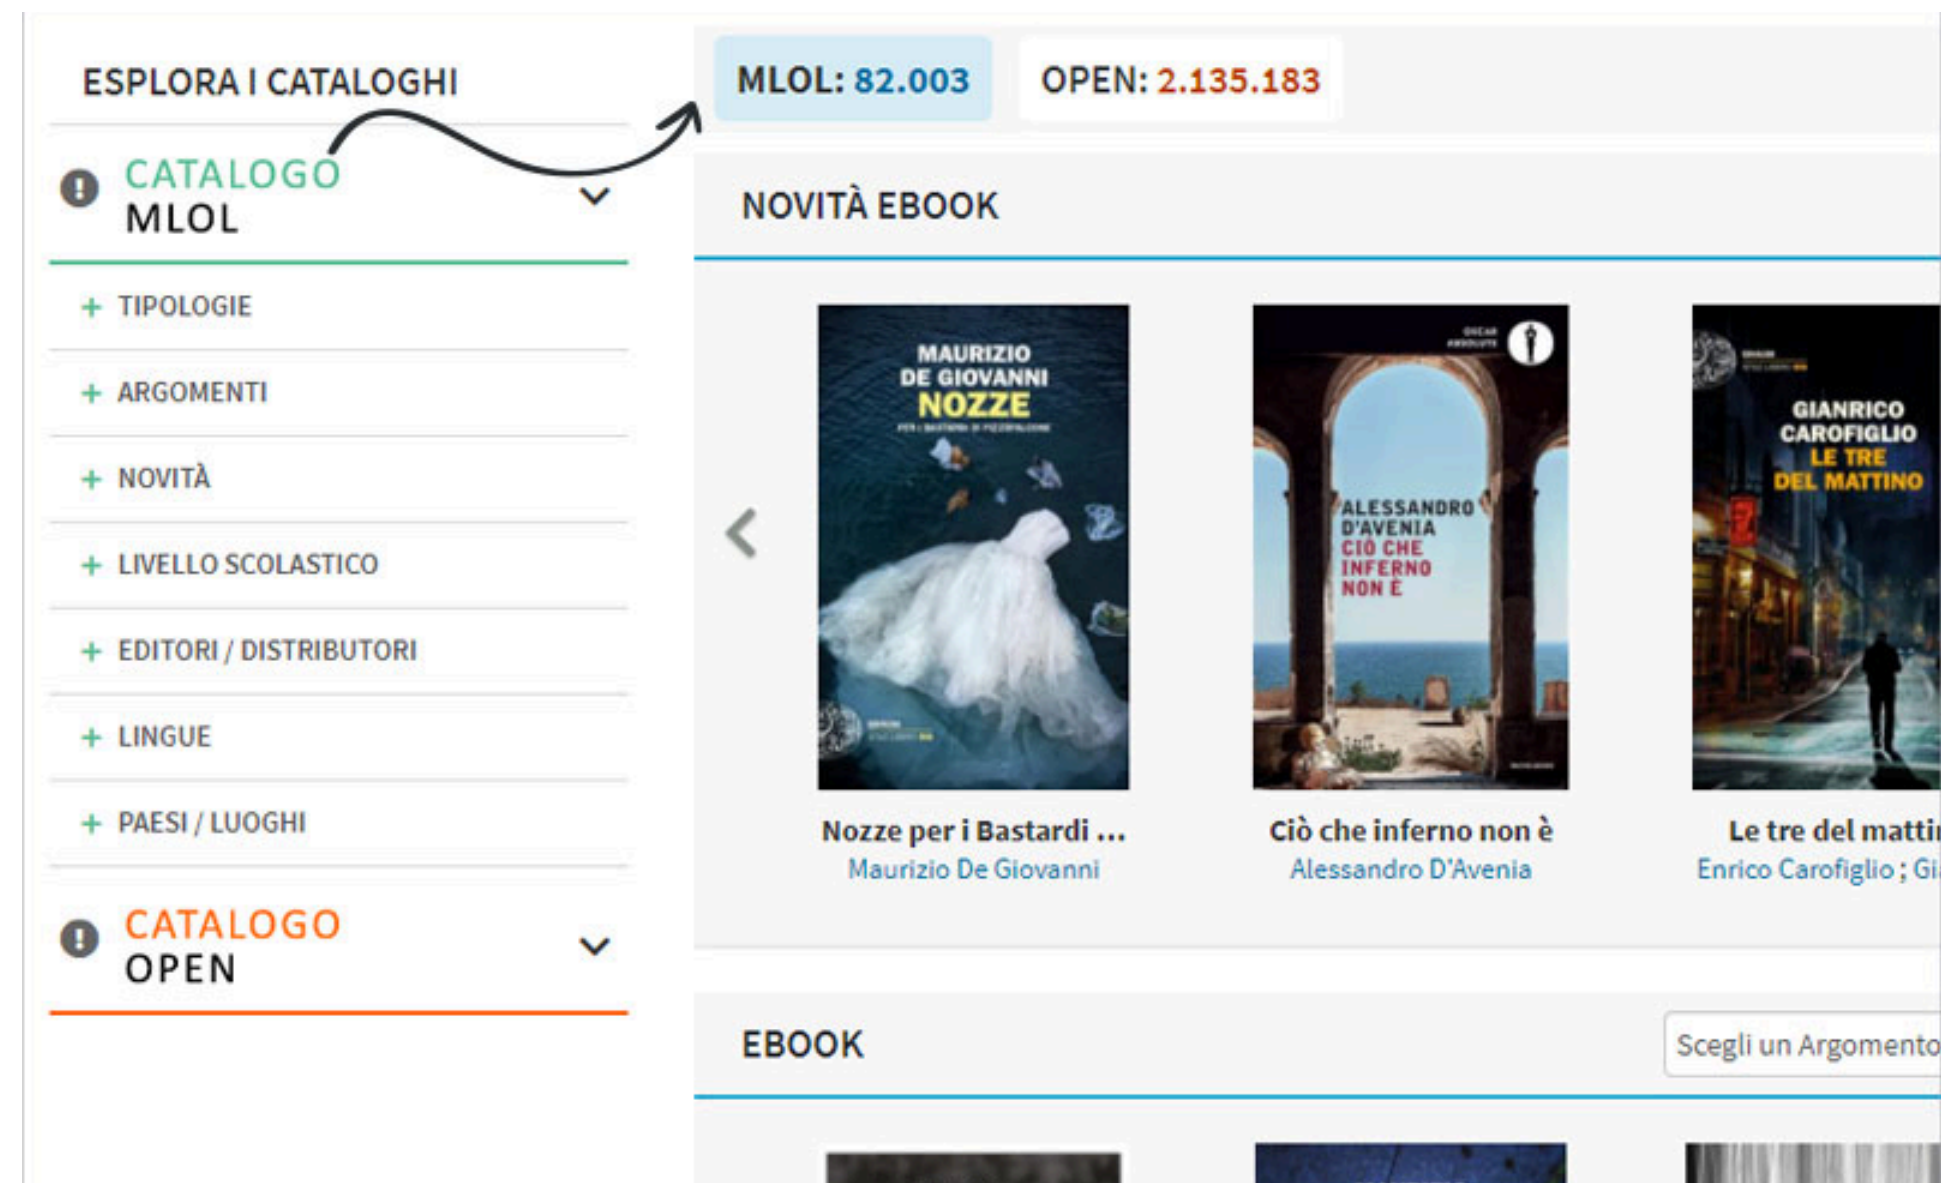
ESPLORA I CATALOGHI

CATALOGO MLOL

+ TIPOLOGIE

+ ARGOMENTI

+ NOVITÀ

+ LIVELLO SCOLASTICO

+ EDITORI / DISTRIBUTORI

+ LINGUE

+ PAESI / LUOGHI

CATALOGO OPEN

MLOL: 82.003

OPEN: 2.135.183

NOVITÀ EBOOK

MAURIZIO DE GIOVANNI NOZZE

Nozze per i Bastardi ...
Maurizio De Giovanni

ALESSANDRO D'AVENIA CIÒ CHE INFERNO NON È

Ciò che inferno non è
Alessandro D'Avenia

GIANRICO CAROFIGLIO LE TRE DEL MATTINO

Le tre del matti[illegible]
Enrico Carofiglio ; Gi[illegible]

EBOOK

Scegli un Argomento